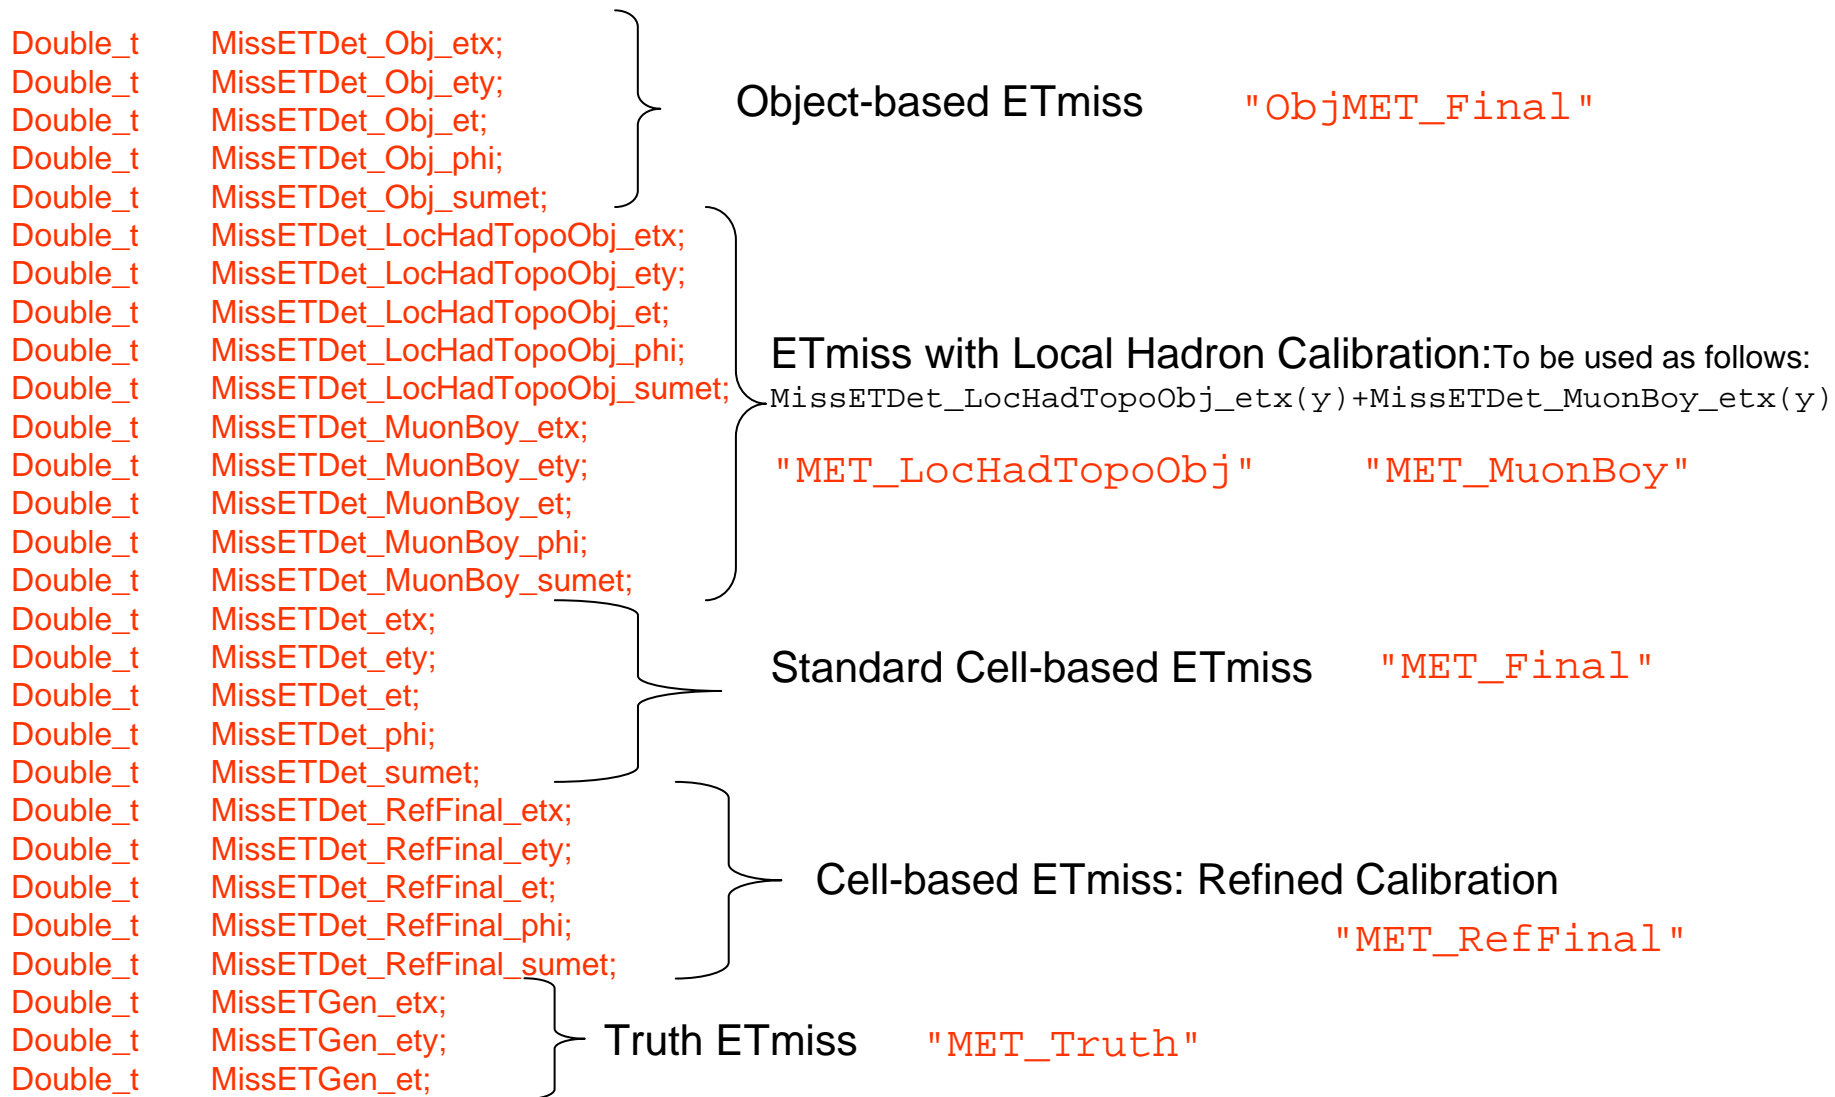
Double_t MissETDet_Obj_etx;
Double_t MissETDet_Obj_ety;
Double_t MissETDet_Obj_et;
Double_t MissETDet_Obj_phi;
Double_t MissETDet_Obj_sumet;

Object-based ETmiss "ObjMET_Final"

Double_t MissETDet_LocHadTopoObj_etx;
Double_t MissETDet_LocHadTopoObj_ety;
Double_t MissETDet_LocHadTopoObj_et;
Double_t MissETDet_LocHadTopoObj_phi;
Double_t MissETDet_LocHadTopoObj_sumet;
Double_t MissETDet_MuonBoy_etx;
Double_t MissETDet_MuonBoy_ety;
Double_t MissETDet_MuonBoy_et;
Double_t MissETDet_MuonBoy_phi;
Double_t MissETDet_MuonBoy_sumet;

ETmiss with Local Hadron Calibration:To be used as follows:
MissETDet_LocHadTopoObj_etx(y)+MissETDet_MuonBoy_etx(y)

"MET_LocHadTopoObj" "MET_MuonBoy"

Double_t MissETDet_etx;
Double_t MissETDet_ety;
Double_t MissETDet_et;
Double_t MissETDet_phi;
Double_t MissETDet_sumet;

Standard Cell-based ETmiss "MET_Final"

Double_t MissETDet_RefFinal_etx;
Double_t MissETDet_RefFinal_ety;
Double_t MissETDet_RefFinal_et;
Double_t MissETDet_RefFinal_phi;
Double_t MissETDet_RefFinal_sumet;

Cell-based ETmiss: Refined Calibration
"MET_RefFinal"

Double_t MissETGen_etx;
Double_t MissETGen_ety;
Double_t MissETGen_et;

Truth ETmiss "MET_Truth"